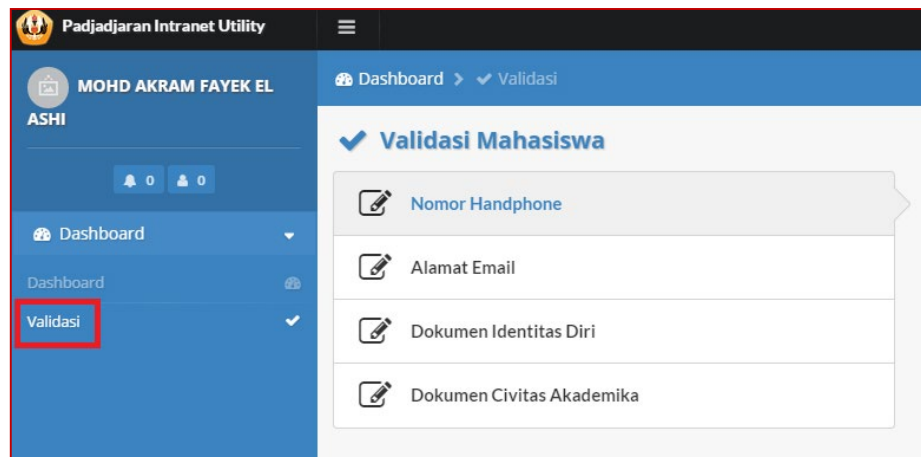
Padjadjaran Intranet Utility

MOHD AKRAM FAYEK EL ASHI

0 0

Dashboard

Dashboard

Validasi

Dashboard > Validasi

Validasi Mahasiswa

Nomor Handphone

Alamat Email

Dokumen Identitas Diri

Dokumen Civitas Akademika